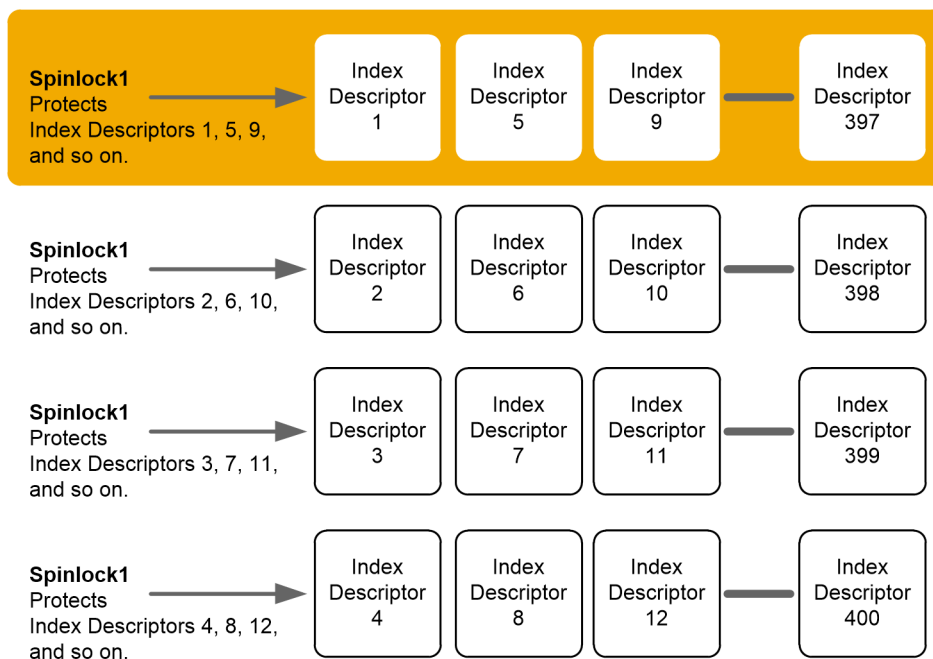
Spinlock1
Protects
Index Descriptors 1, 5, 9, and so on.

Index Descriptor 1

Index Descriptor 5

Index Descriptor 9

Index Descriptor 397

Spinlock1
Protects
Index Descriptors 2, 6, 10, and so on.

Index Descriptor 2

Index Descriptor 6

Index Descriptor 10

Index Descriptor 398

Spinlock1
Protects
Index Descriptors 3, 7, 11, and so on.

Index Descriptor 3

Index Descriptor 7

Index Descriptor 11

Index Descriptor 399

Spinlock1
Protects
Index Descriptors 4, 8, 12, and so on.

Index Descriptor 4

Index Descriptor 8

Index Descriptor 12

Index Descriptor 400